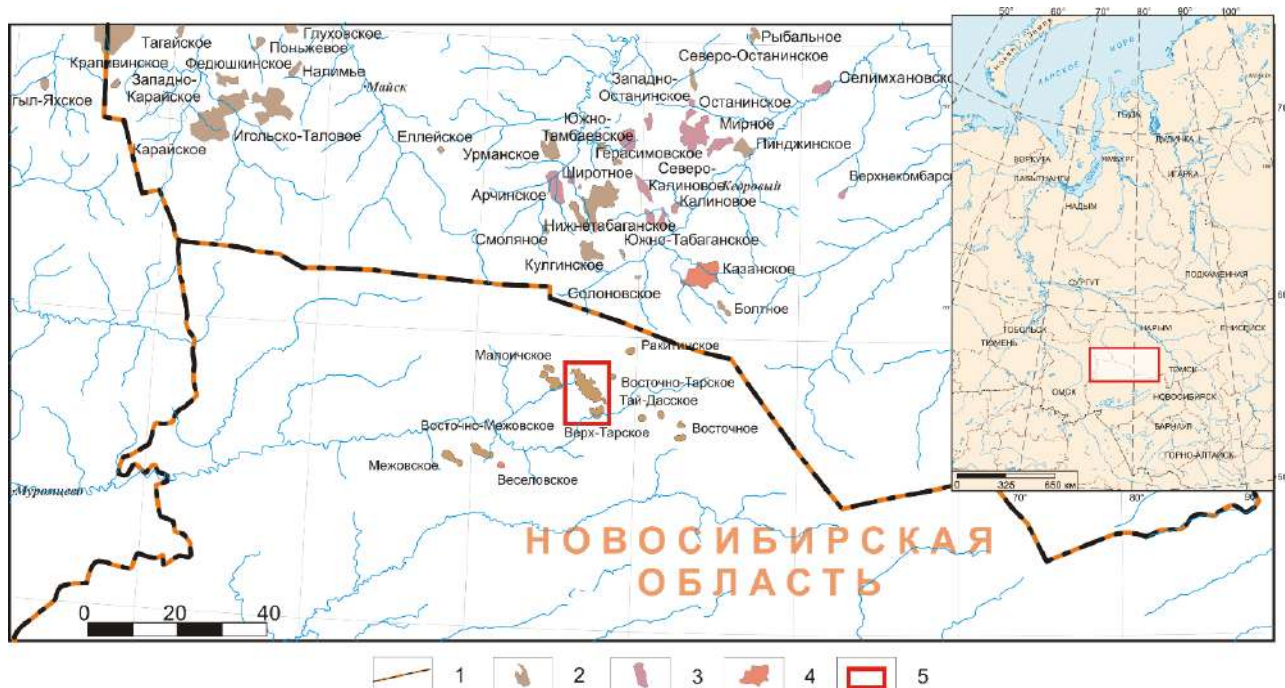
Тагайское
Глуховское
Поньжевое
Крапивинское
Федюшкинское
Налимье
Западно-Карайское
Тыл-Яхское
Майск
Игольско-Таловое
Карайское
Еллейское
Урманское
Рыбальное
Северо-Останинское
Западно-Останинское
Останинское
Селимхановское
Мирное
Южно-Тамбаевское
Пинджинское
Герасимовское
Широтное
Северо-Калиновое
Кедровый
Верхнекомбарское
Арчинское
Калиновое
Нижнетабаганское
Южно-Табаганское
Смоляное
Кулгинское
Казанское
Солоновское
Болтное
Ракитинское
Малоичское
Восточно-Тарское
Тай-Дасское
Восточно-Межовское
Верх-Тарское
Восточное
Межовское
Веселовское
Муромцево
НОВОСИБИРСКАЯ ОБЛАСТЬ
0 20 40
50° 60° 70° 80° 90° 100°
КАРСКОЕ МОРЕ
ВОРКУТА
ЯМБУРГ
ДУДИНКА
ЛАБЫТНАНГИ
ИГАРКА
НАДЫМ
ПОДКАМЕННАЯ
СУРГУТ
ТОБОЛЬСК
НАРЫМ
ЕНИСЕЙСК
ТЮМЕНЬ
ТОМСК
ОМСК
НОВОСИБИРСК
БАРНАУЛ
ГОРНО-АЛТАЙСК
0 325 650 км
70° 80° 90°
1 2 3 4 5